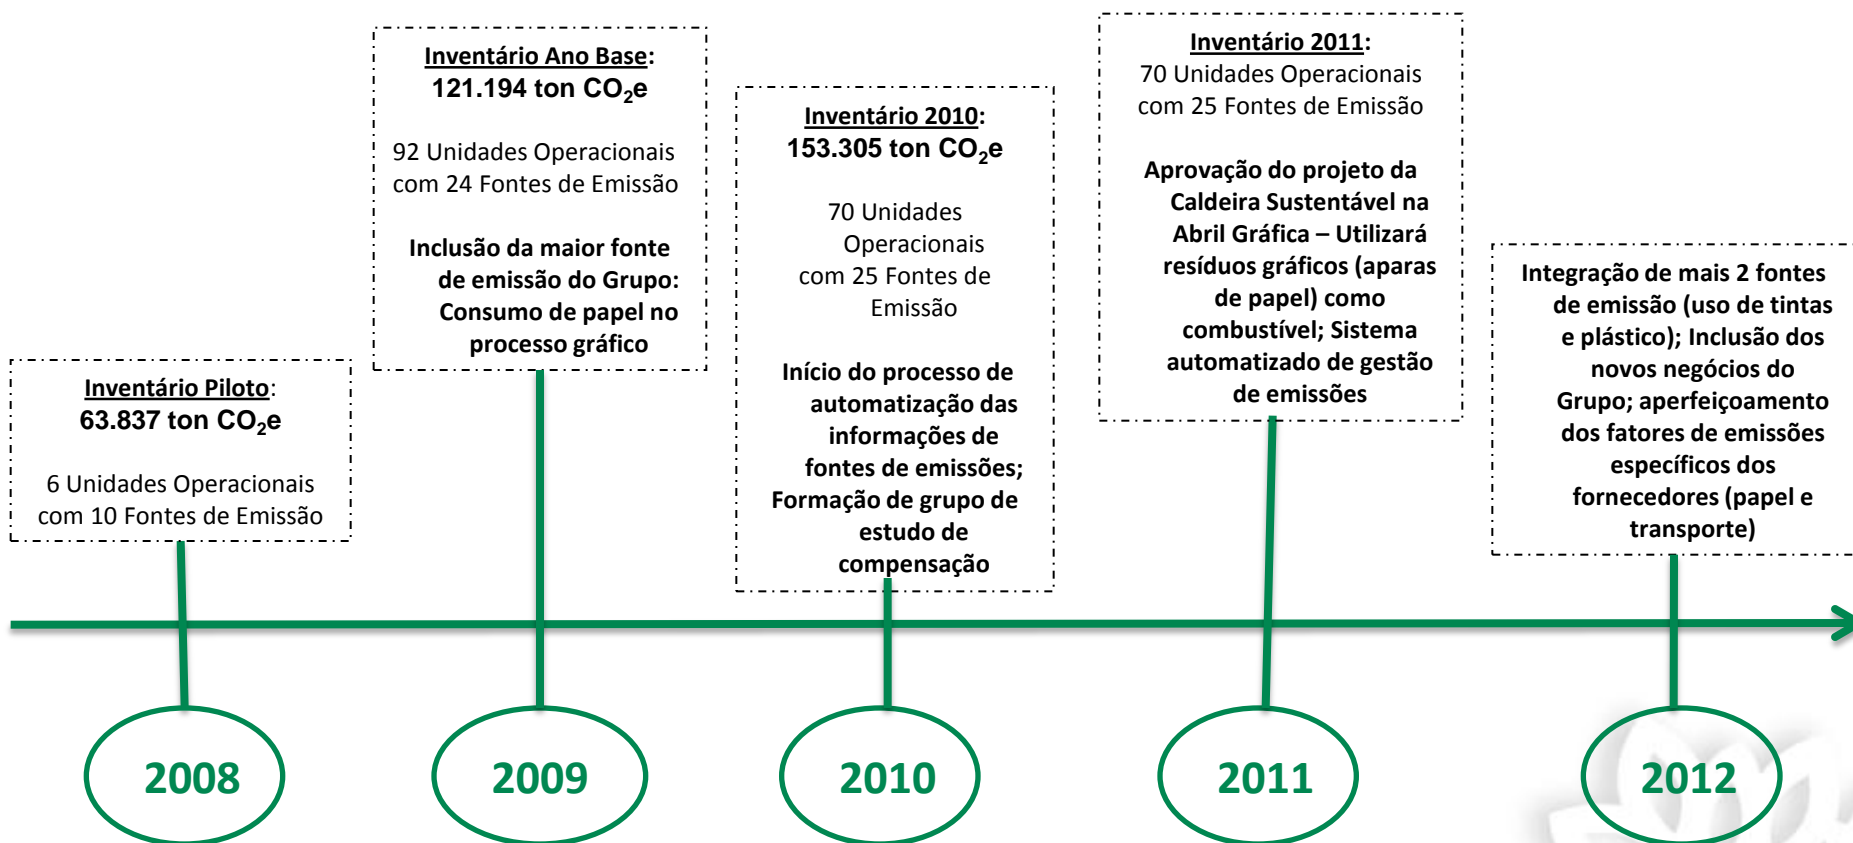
Inventário Piloto:
63.837 ton $CO_2$e

6 Unidades Operacionais com 10 Fontes de Emissão

Inventário Ano Base:
121.194 ton $CO_2$e

92 Unidades Operacionais com 24 Fontes de Emissão

Inclusão da maior fonte de emissão do Grupo: Consumo de papel no processo gráfico

Inventário 2010:
153.305 ton $CO_2$e

70 Unidades Operacionais com 25 Fontes de Emissão

Início do processo de automatização das informações de fontes de emissões; Formação de grupo de estudo de compensação

Inventário 2011:
70 Unidades Operacionais com 25 Fontes de Emissão

Aprovação do projeto da Caldeira Sustentável na Abril Gráfica – Utilizará resíduos gráficos (aparas de papel) como combustível; Sistema automatizado de gestão de emissões

Integração de mais 2 fontes de emissão (uso de tintas e plástico); Inclusão dos novos negócios do Grupo; aperfeiçoamento dos fatores de emissões específicos dos fornecedores (papel e transporte)

2008

2009

2010

2011

2012